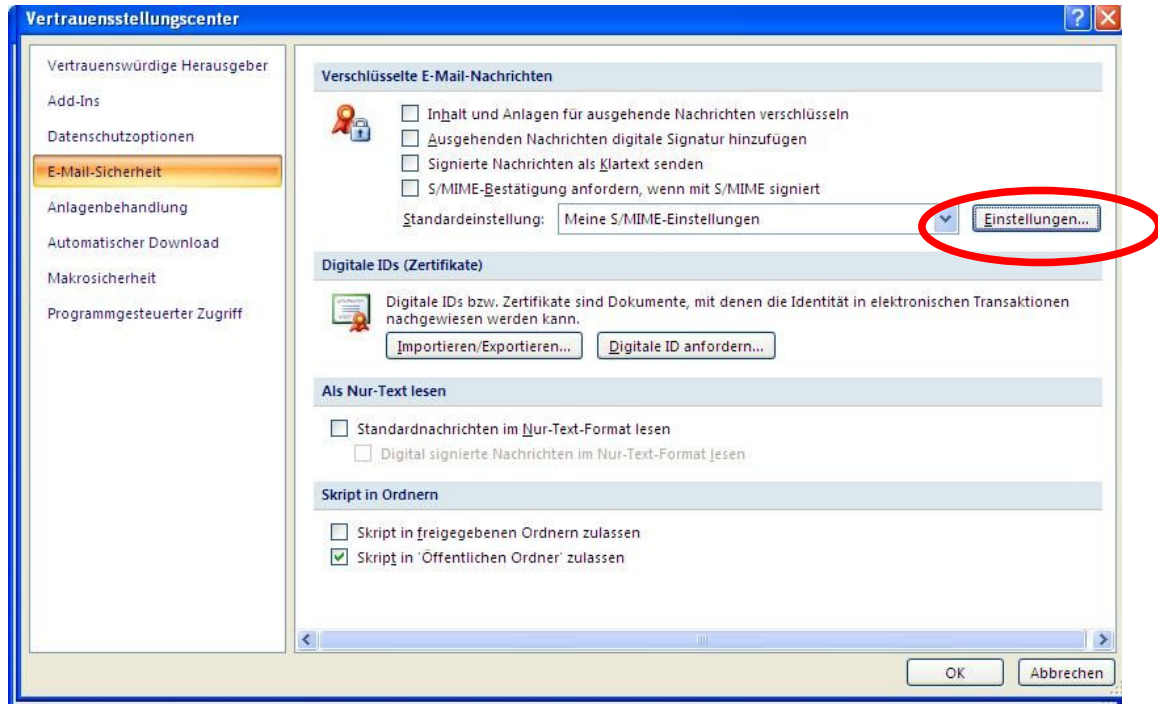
Vertrauensstellungscenter

?

Vertrauenswürdige Herausgeber
Add-Ins
Datenschutzoptionen
E-Mail-Sicherheit
Anlagenbehandlung
Automatischer Download
Makrosicherheit
Programmgesteuerter Zugriff

Verschlüsselte E-Mail-Nachrichten

Inhalt und Anlagen für ausgehende Nachrichten verschlüsseln
Ausgehenden Nachrichten digitale Signatur hinzufügen
Signierte Nachrichten als Klartext senden
S/MIME-Bestätigung anfordern, wenn mit S/MIME signiert
Standardeinstellung: Meine S/MIME-Einstellungen
Einstellungen...

Digitale IDs (Zertifikate)

Digitale IDs bzw. Zertifikate sind Dokumente, mit denen die Identität in elektronischen Transaktionen nachgewiesen werden kann.
Importieren/Exportieren...
Digitale ID anfordern...

Als Nur-Text lesen

Standardnachrichten im Nur-Text-Format lesen
Digital signierte Nachrichten im Nur-Text-Format lesen

Skript in Ordnern

Skript in freigegebenen Ordnern zulassen
Skript in 'Öffentlichen Ordner' zulassen

OK
Abbrechen